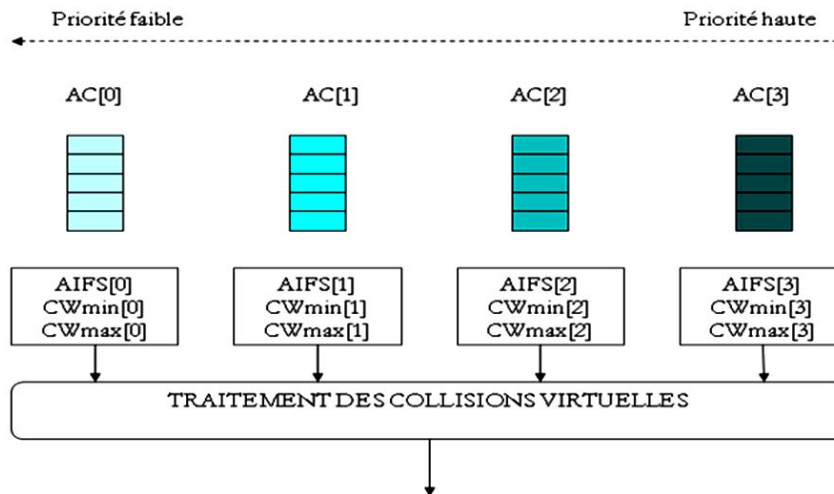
Priorité faible

Priorité haute

AC[0]

AC[1]

AC[2]

AC[3]

AIFS[0]
CWmin[0]
CWmax[0]

AIFS[1]
CWmin[1]
CWmax[1]

AIFS[2]
CWmin[2]
CWmax[2]

AIFS[3]
CWmin[3]
CWmax[3]

TRAITEMENT DES COLLISIONS VIRTUELLES